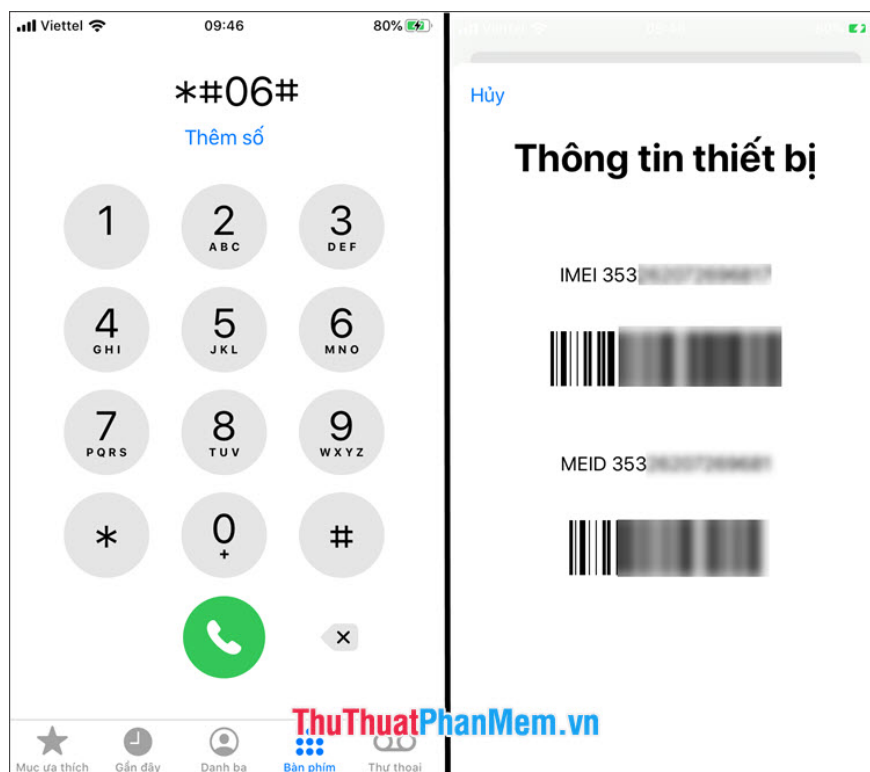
Viettel 09:46 80%

*#06#

Thêm số

1
2 ABC
3 DEF
4 GHI
5 JKL
6 MNO
7 PQRS
8 TUV
9 WXYZ
*
0 +
#

Mục ưa thích
Gần đây
Danh bạ
Bàn phím
Thư thoại

Hủy

Thông tin thiết bị

IMEI 353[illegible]

MEID 353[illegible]

ThuThuatPhanMem.vn